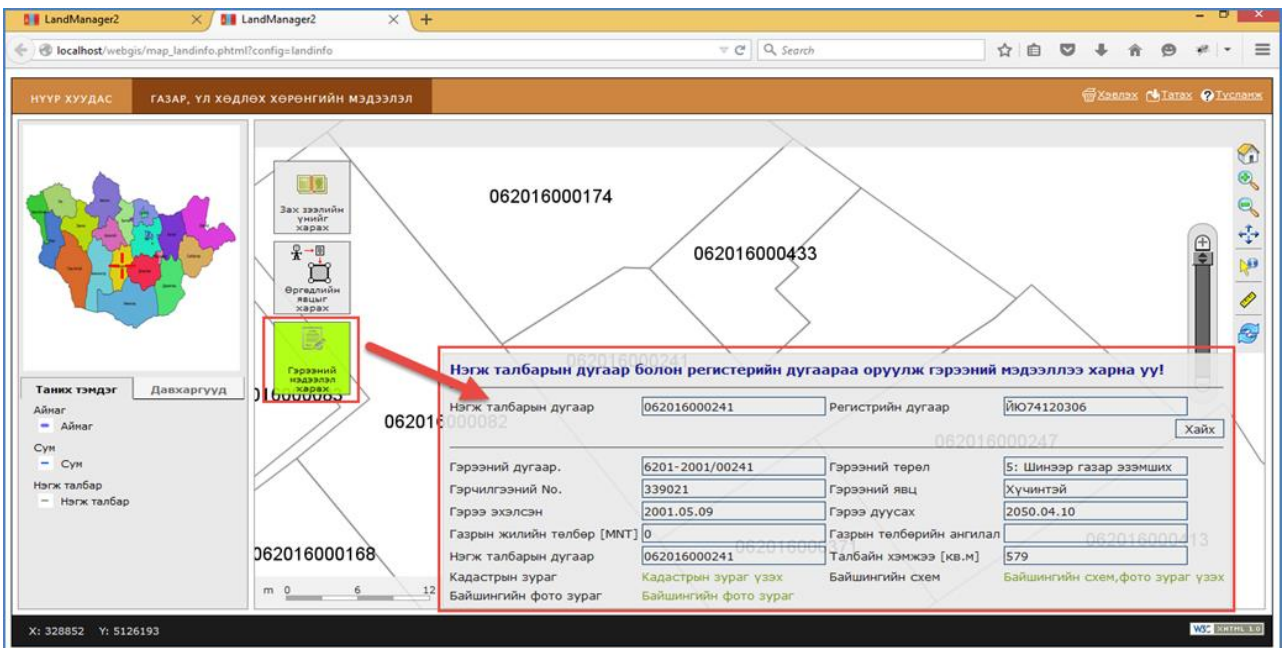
LandManager2 × LandManager2 × +

localhost/webgis/map_landinfo.phtml?config=landinfo

Search

НҮҮР ХУУДАС ГАЗАР, ҮЛ ХӨДЛӨХ ХӨРӨНГИЙН МЭДЭЭЛЭЛ

Хэвлэх Татах Тусламж

Таних тэмдэг Давхаргууд

Аймаг
Аймаг
Сум
Сум
Нэгж талбар
Нэгж талбар

Зах зээлийн үнийг харах

Өргөдлийн явцыг харах

Гэрээний мэдээлэл харах

062016000174

062016000433

062016000241

062016000082

062016000247

062016000168

062016000413

m 0 6 12

Нэгж талбарын дугаар болон регистерийн дугаараа оруулж гэрээний мэдээллээ харна уу!

| Нэгж талбарын дугаар | 062016000241 | Регистрийн дугаар | ЙЮ74120306 |
|---|---|---|---|

Хайх

| Гэрээний дугаар. | 6201-2001/00241 | Гэрээний төрөл | 5: Шинээр газар эзэмших |
|---|---|---|---|
| Гэрчилгээний No. | 339021 | Гэрээний явц | Хүчинтэй |
| Гэрээ эхэлсэн | 2001.05.09 | Гэрээ дуусах | 2050.04.10 |
| Газрын жилийн төлбөр [MNT] | 0 | Газрын төлбөрийн ангилал | |
| Нэгж талбарын дугаар | 062016000241 | Талбайн хэмжээ [кв.м] | 579 |
| Кадастрын зураг | Кадастрын зураг үзэх | Байшингийн схем | Байшингийн схем,фото зураг үзэх |
| Байшингийн фото зураг | Байшингийн фото зураг | | |

X: 328852 Y: 5126193

W3C XHTML 1.0